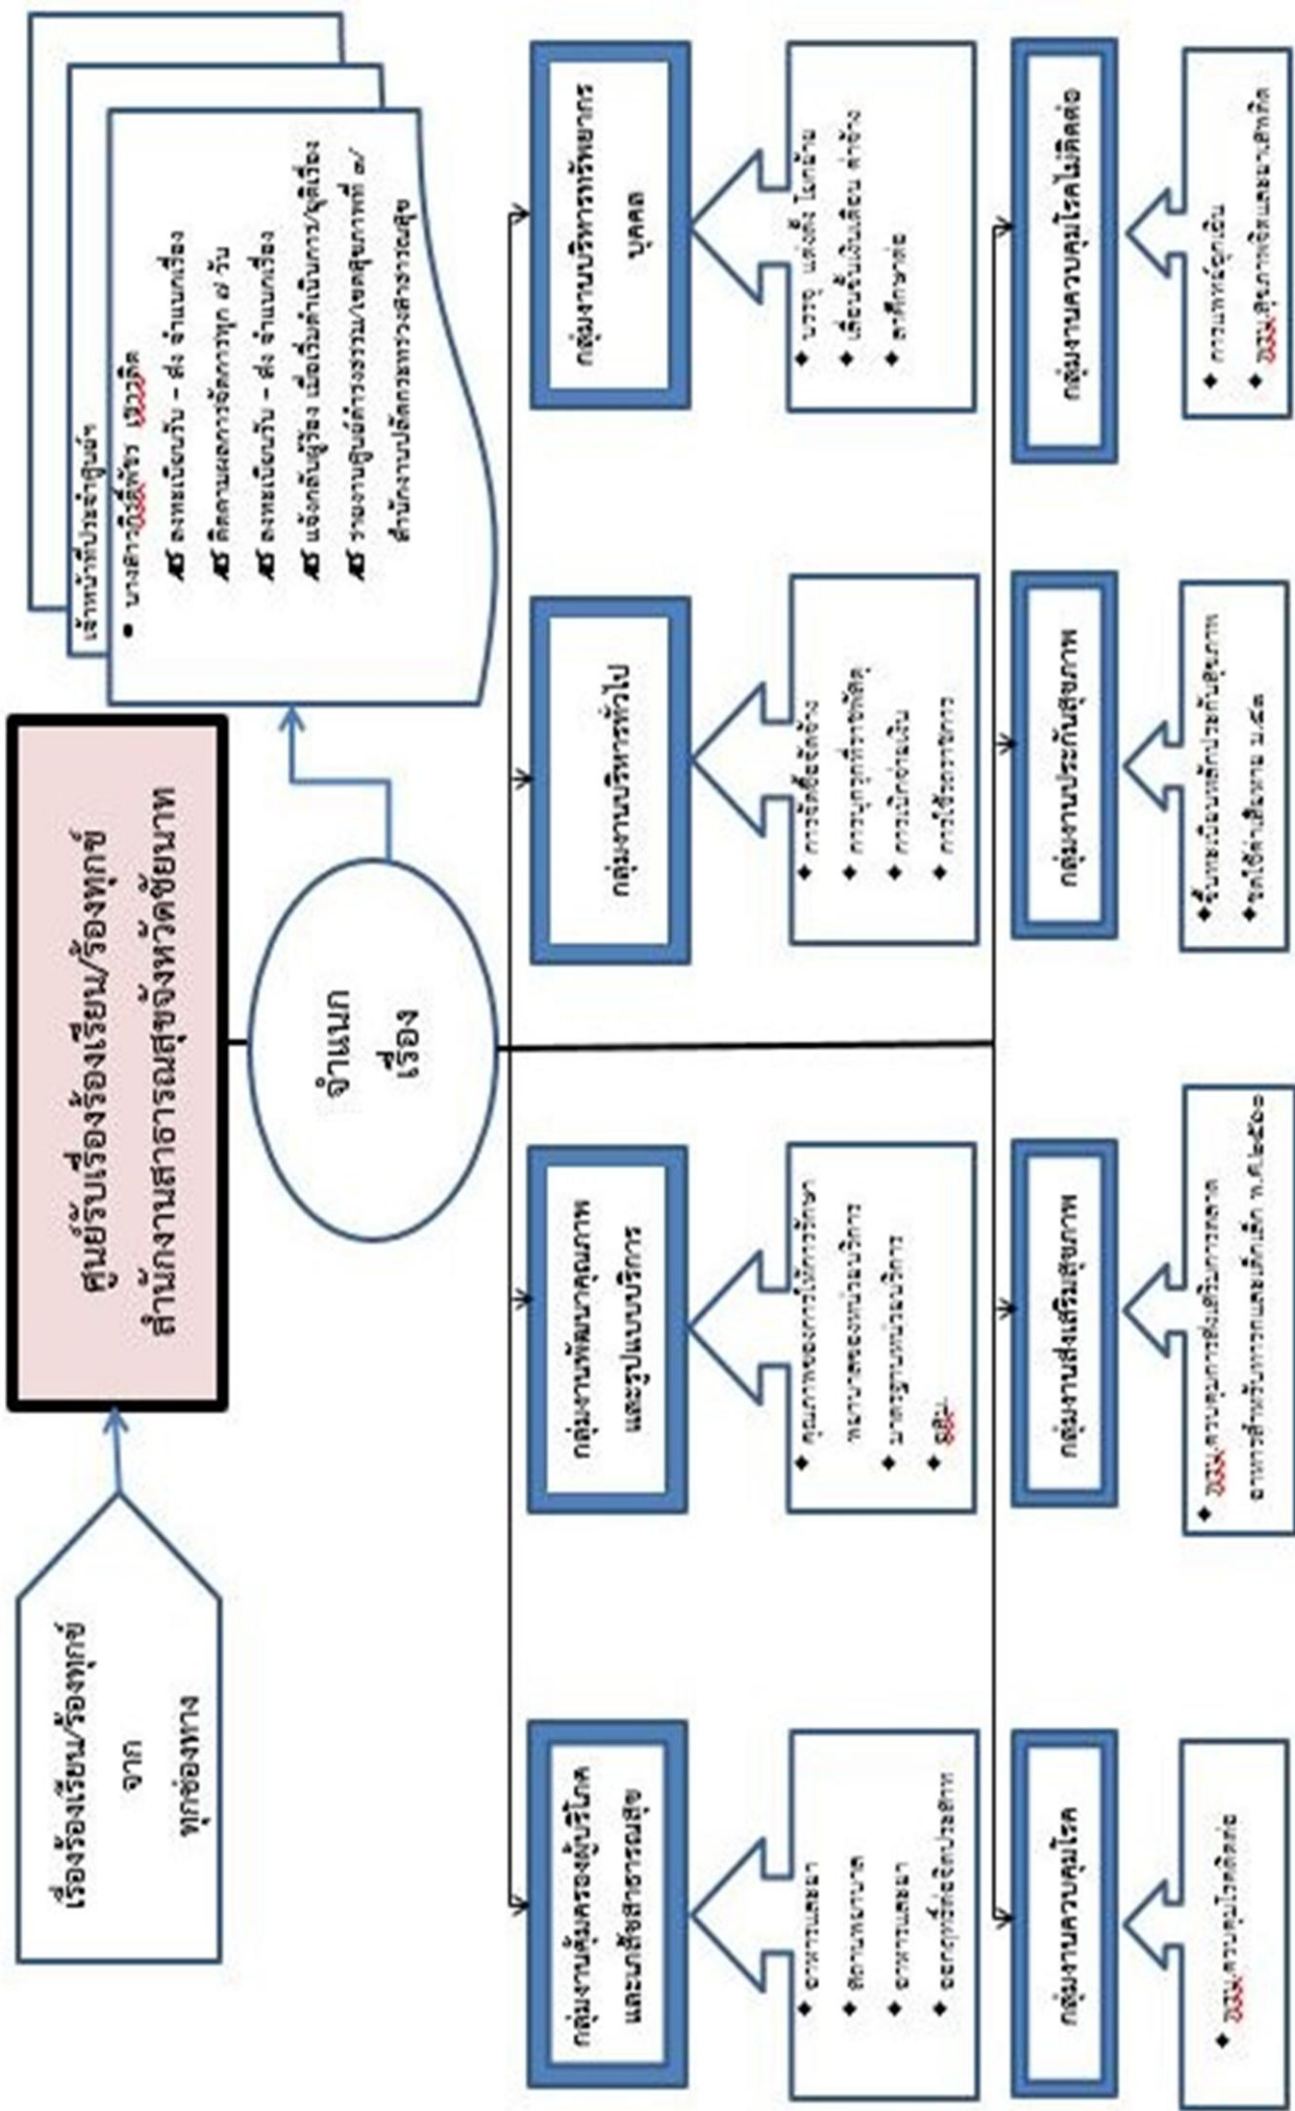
เรื่องร้องเรียน/ร้องทุกข์ จาก ทุกช่องทาง

ศูนย์รับเรื่องร้องเรียน/ร้องทุกข์ สำนักงานสาธารณสุขจังหวัดชัยนาท

เจ้าหน้าที่ประจำศูนย์ฯ
• นางสาว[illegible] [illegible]
ลงทะเบียนรับ – ส่ง จำแนกเรื่อง
ติดตามผลการจัดการทุก ๗ วัน
ลงทะเบียนรับ – ส่ง จำแนกเรื่อง
แจ้งกลับผู้ร้อง เมื่อเริ่มดำเนินการ/ยุติเรื่อง
รายงานศูนย์ดำรงธรรม/เขตสุขภาพที่ ๓/สำนักงานปลัดกระทรวงสาธารณสุข

จำแนกเรื่อง

กลุ่มงานคุ้มครองผู้บริโภคและเภสัชสาธารณสุข
• อาหารและยา
• สถานพยาบาล
• อาหารและยา
• ผลิตภัณฑ์เพื่อสุขภาพ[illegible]

กลุ่มงานพัฒนาคุณภาพและรูปแบบบริการ
• คุณภาพของการให้บริการรักษาพยาบาลของหน่วยบริการ
• มาตรฐานหน่วยบริการ
• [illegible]

กลุ่มงานบริหารทั่วไป
• การจัดซื้อจัดจ้าง
• การบุกรุกที่ราชพัสดุ
• การเบิกจ่ายเงิน
• การใช้ยานพาหนะ

กลุ่มงานบริหารทรัพยากรบุคคล
• บรรจุ แต่งตั้ง โยกย้าย
• เลื่อนขั้นเงินเดือน ค่าจ้าง
• ลาศึกษาต่อ

กลุ่มงานควบคุมโรค
• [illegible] ควบคุมโรคติดต่อ

กลุ่มงานส่งเสริมสุขภาพ
• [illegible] ควบคุมการส่งเสริมการตลาดอาหารสำหรับทารกและเด็กเล็ก พ.ศ.๒๕๖๐

กลุ่มงานประกันสุขภาพ
• ขึ้นทะเบียนหลักประกันสุขภาพ
• ขอใช้ค่าเสียหาย ม.๔๑

กลุ่มงานควบคุมโรคไม่ติดต่อ
• การแพทย์ฉุกเฉิน
• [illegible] สุขภาพจิตและยาเสพติด